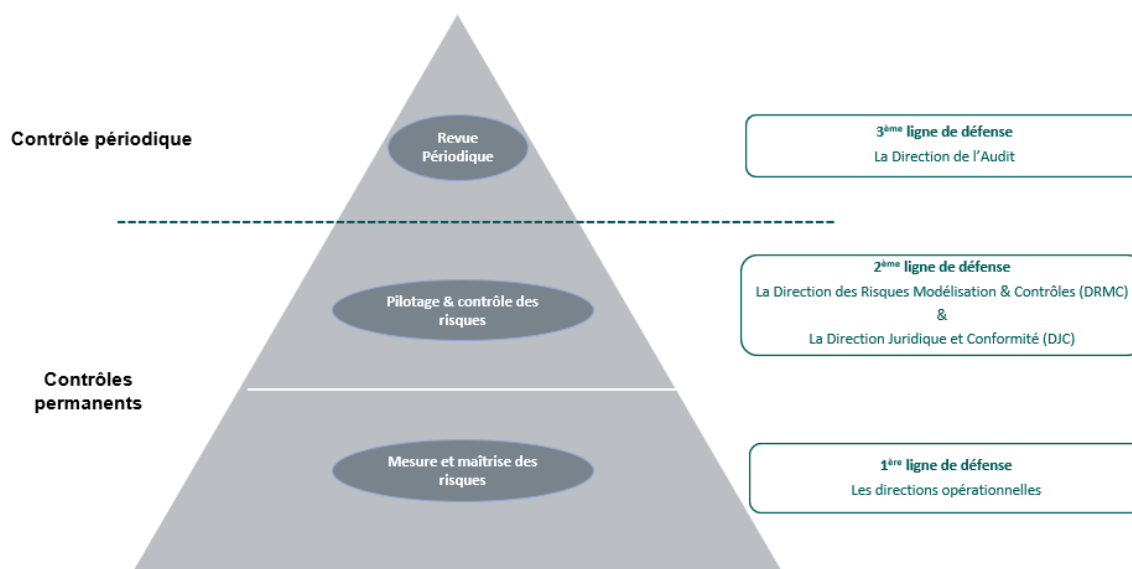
Contrôle périodique

Revue Périodique

3$^{ème}$ ligne de défense
La Direction de l'Audit

Pilotage & contrôle des risques

2$^{ème}$ ligne de défense
La Direction des Risques Modélisation & Contrôles (DRMC)
&
La Direction Juridique et Conformité (DJC)

Contrôles permanents

Mesure et maîtrise des risques

1$^{ère}$ ligne de défense
Les directions opérationnelles